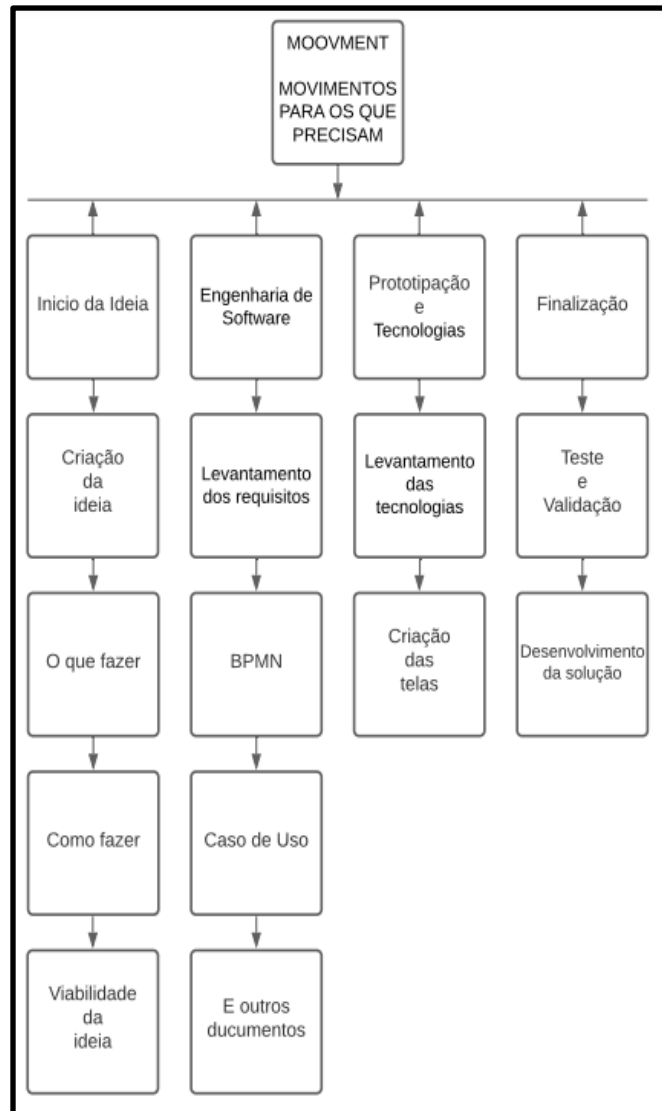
MOOVMENT

MOVIMENTOS PARA OS QUE PRECISAM

Inicio da Ideia

Criação da ideia

O que fazer

Como fazer

Viabilidade da ideia

Engenharia de Software

Levantamento dos requisitos

BPMN

Caso de Uso

E outros ducumentos

Prototipação e Tecnologias

Levantamento das tecnologias

Criação das telas

Finalização

Teste e Validação

Desenvolvimento da solução